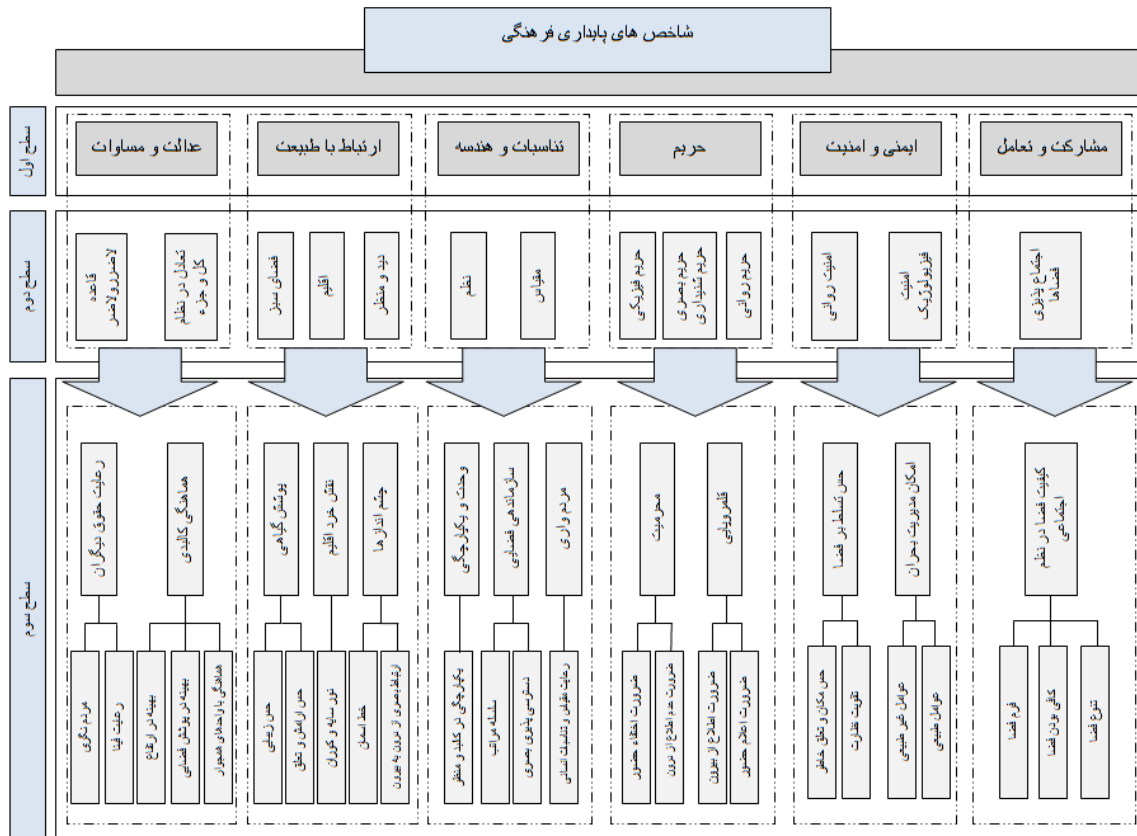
شاخص های پایداری فرهنگی

سطح اول

مشارکت و تعامل

ایمنی و امنیت

حریم

تناسبات و هندسه

ارتباط با طبیعت

عدالت و مساوات

سطح دوم

اجتماع پذیری فضاها

امنیت فیزیولوژیک

امنیت روانی

حریم روانی

حریم بصری حریم شنیداری

حریم فیزیکی

مقیاس

نظم

دید و منظر

اقلیم

فضای سبز

تعادل در نظام کل و جزء

قاعده لاضرر و لاضرار

سطح سوم

کیفیت فضا در نظم اجتماعی

تنوع فضا

کافی بودن فضا

فرم فضا

امکان مدیریت بحران

عوامل طبیعی

عوامل غیر طبیعی

حس تسلط بر فضا

تقویت نظارت

حس مکان و تعلق خاطر

قلمروپایی

ضرورت اعلام حضور

ضرورت اطلاع از بیرون

محرمیت

ضرورت عدم اطلاع از درون

ضرورت اعتنای حضور

مردم واری

رعایت مقیاس و تناسبات انسانی

سازماندهی فضایی

دسترسی پذیری بصری

سلسله مراتب

وحدت و یکپارچگی

یکپارچگی در کالبد و منظر

چشم اندازها

ارتباط بصری از درون به بیرون

خط آسمان

نقش خرد اقلیم

نور، سایه و کوران

حس ارامش و تعلق

پوشش گیاهی

حس زیبایی

هماهنگی کالبدی

هماهنگی با واحدهای همجوار

بهینه در پوشش فضایی

بهینه در ارتفاع

رعایت حقوق دیگران

رعایت ابنیه

مردم نگری